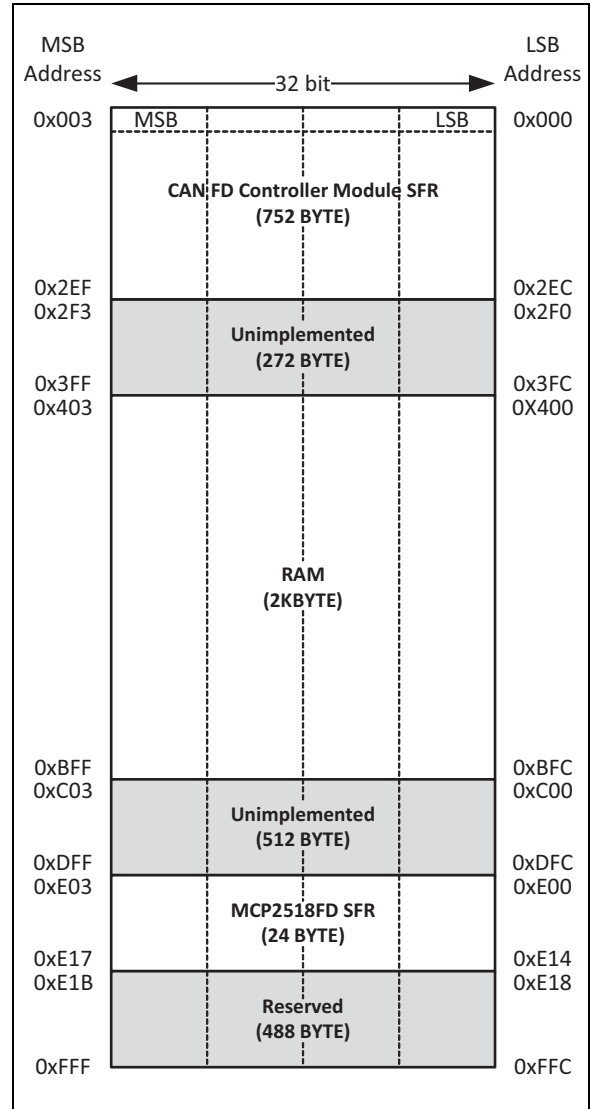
MSB Address

32 bit

LSB Address

0x003 MSB LSB 0x000

CAN FD Controller Module SFR
(752 BYTE)

0x2EF 0x2EC
0x2F3 0x2F0

Unimplemented
(272 BYTE)

0x3FF 0x3FC
0x403 0X400

RAM
(2KBYTE)

0xBFF 0xBFC
0xC03 0xC00

Unimplemented
(512 BYTE)

0xDFF 0xDFC
0xE03 0xE00

MCP2518FD SFR
(24 BYTE)

0xE17 0xE14
0xE1B 0xE18

Reserved
(488 BYTE)

0xFFF 0xFFC